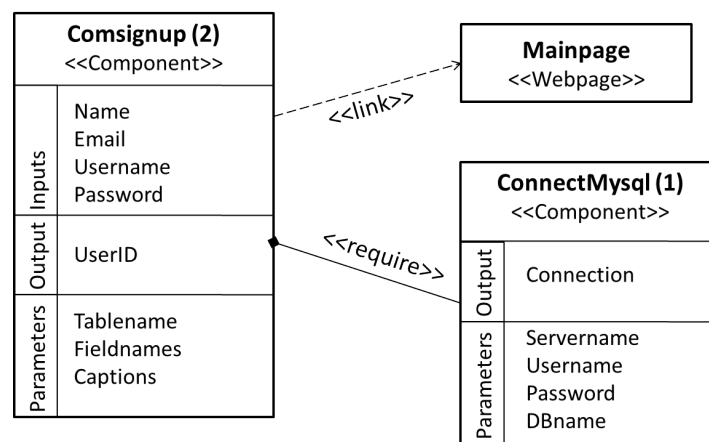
Comsignup (2)
<<Component>>

Inputs
Name
Email
Username
Password

Output
UserID

Parameters
Tablename
Fieldnames
Captions

<<link>>

Mainpage
<<Webpage>>

<<require>>

ConnectMysql (1)
<<Component>>

Output
Connection

Parameters
Servername
Username
Password
DBname